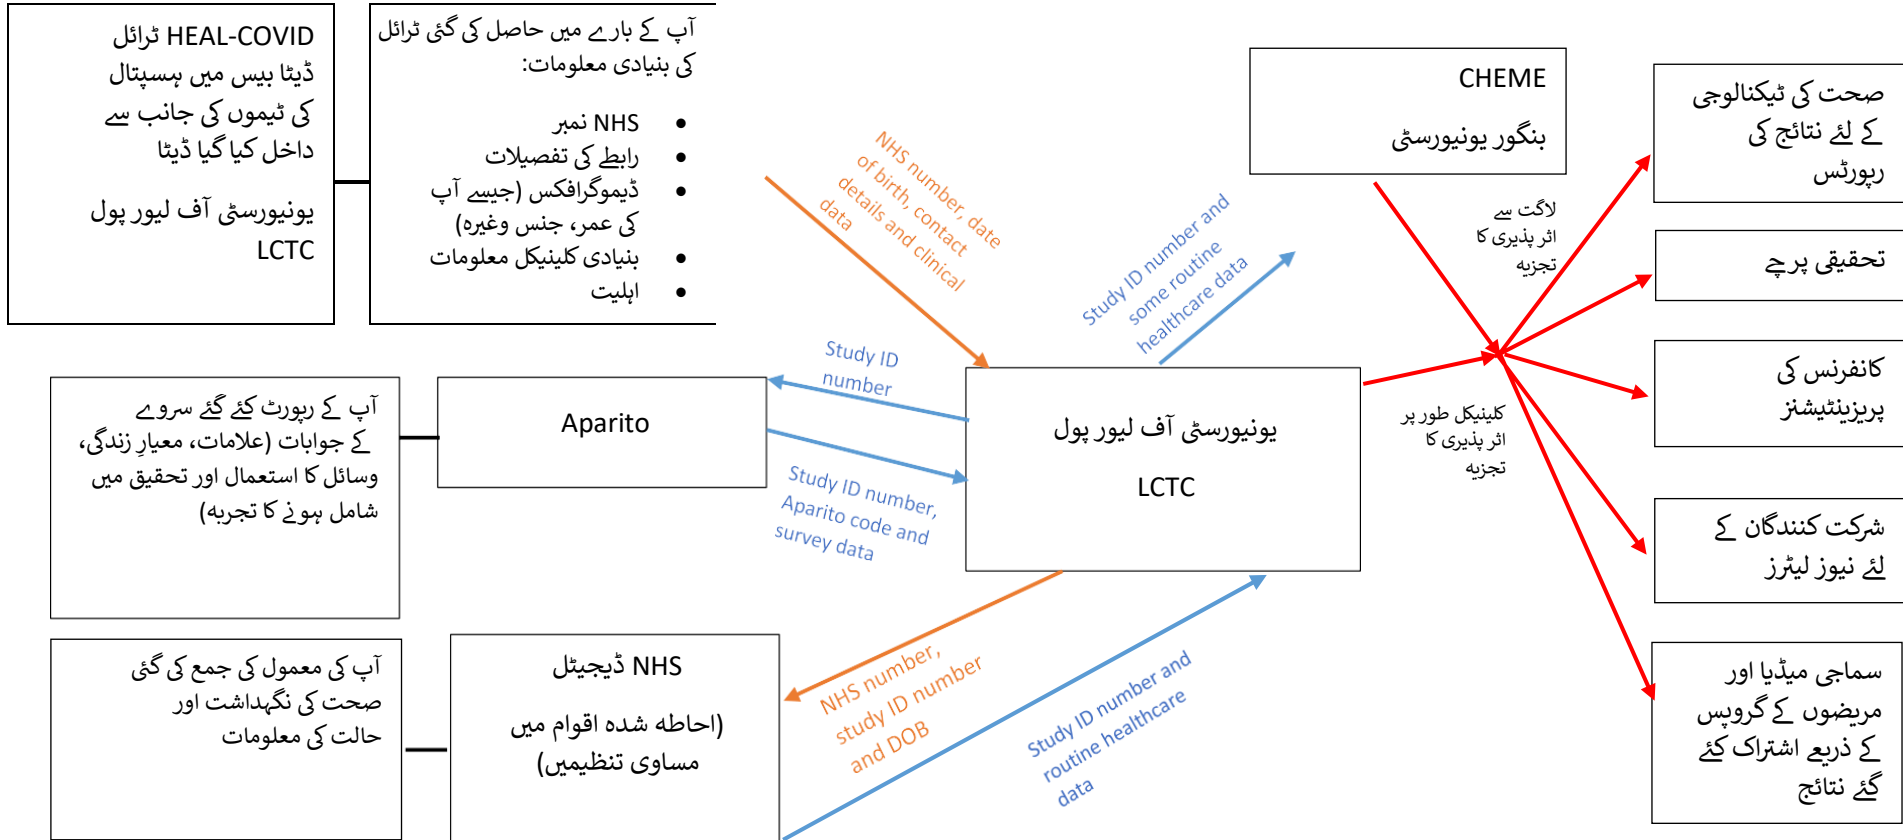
HEAL-COVID ٹرائل ڈیٹا بیس میں ہسپتال کی ٹیموں کی جانب سے داخل کیا گیا ڈیٹا

یونیورسٹی آف لیور پول LCTC

آپ کے بارے میں حاصل کی گئی ٹرائل کی بنیادی معلومات:

- NHS نمبر
- رابطے کی تفصیلات
- ڈیموگرافکس (جیسے آپ کی عمر، جنس وغیرہ)
- بنیادی کلینیکل معلومات
- اہلیت

NHS number, date of birth, contact details and clinical data

Study ID number and some routine healthcare data

CHEME

بنگور یونیورسٹی

لاگت سے اثر پذیری کا تجزیہ

صحت کی ٹیکنالوجی کے لئے نتائج کی رپورٹس

تحقیقی پرچے

کانفرنس کی پریزینٹیشنز

شرکت کنندگان کے لئے نیوز لیٹرز

سماجی میڈیا اور مریضوں کے گروپس کے ذریعے اشتراک کئے گئے نتائج

کلینیکل طور پر اثر پذیری کا تجزیہ

Study ID number

Aparito

آپ کے رپورٹ کئے گئے سروے کے جوابات (علامات، معیارِ زندگی، وسائل کا استعمال اور تحقیق میں شامل ہونے کا تجربہ)

Study ID number, Aparito code and survey data

یونیورسٹی آف لیور پول

LCTC

آپ کی معمول کی جمع کی گئی صحت کی نگہداشت اور حالت کی معلومات

NHS ڈیجیٹل

(احاطہ شدہ اقوام میں مساوی تنظیمیں)

NHS number, study ID number and DOB

Study ID number and routine healthcare data